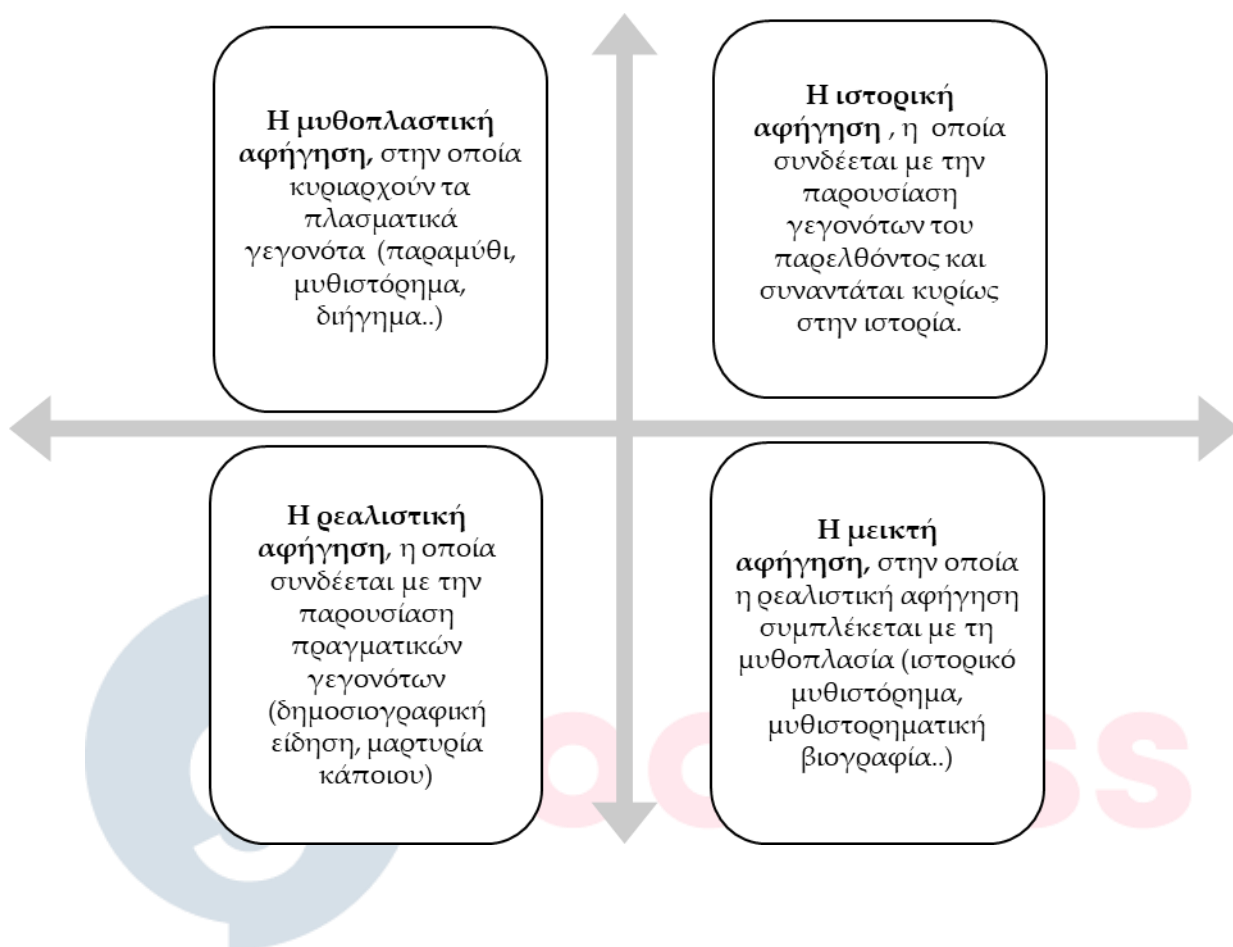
**Η μυθοπλαστική αφήγηση,** στην οποία κυριαρχούν τα πλασματικά γεγονότα (παραμύθι, μυθιστόρημα, διήγημα..)

**Η ιστορική αφήγηση** , η οποία συνδέεται με την παρουσίαση γεγονότων του παρελθόντος και συναντάται κυρίως στην ιστορία.

**Η ρεαλιστική αφήγηση**, η οποία συνδέεται με την παρουσίαση πραγματικών γεγονότων (δημοσιογραφική είδηση, μαρτυρία κάποιου)

**Η μεικτή αφήγηση,** στην οποία η ρεαλιστική αφήγηση συμπλέκεται με τη μυθοπλασία (ιστορικό μυθιστόρημα, μυθιστορηματική βιογραφία..)